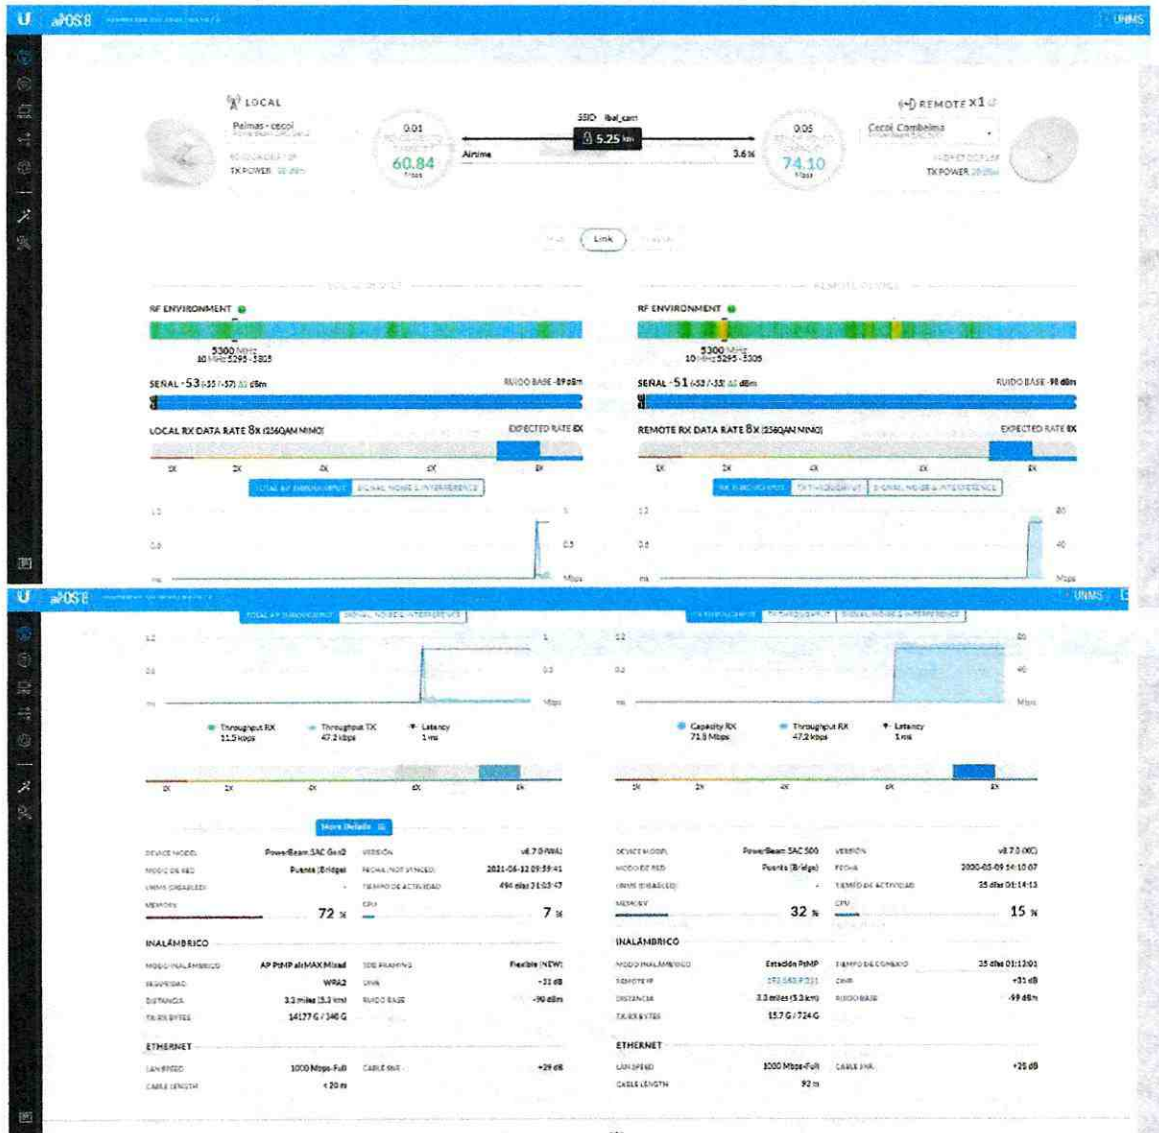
airOS 8

UNMS

LOCAL

Palmas - cecol

TX POWER

0.01

60.84

SSID

5.25 km

Airtime

3.6 %

0.05

74.10

REMOTE ×1

Cecol Cambeima

TX POWER

Link

RF ENVIRONMENT

5300 MHz
20 MHz 5295 - 5305

SEÑAL -53 (-55 / -57) dBm

RUIDO BASE -89 dBm

LOCAL RX DATA RATE 8x (256QAM MIMO)

EXPECTED RATE 8X

1X 2X 4X 6X 8X

RF ENVIRONMENT

5300 MHz
20 MHz 5295 - 5305

SEÑAL -51 (-53 / -55) dBm

RUIDO BASE -98 dBm

REMOTE RX DATA RATE 8x (256QAM MIMO)

EXPECTED RATE 8X

1X 2X 4X 6X 8X

airOS 8

UNMS

Throughput RX
11.5 kbps

Throughput TX
47.2 kbps

Latency
1 ms

Capacity RX
71.8 Mbps

Throughput RX
47.2 kbps

Latency
1 ms

1X 2X 4X 6X 8X

1X 2X 4X 6X 8X

More Details

| DEVICE MODEL | PowerBeam 5AC Gen2 | VERSIÓN | v8.7.0 (WA) |
|---|---|---|---|
| MODO DE RED | Puente (Bridge) | FECHA | 2021-06-12 09:59:41 |
| UNMS | | TIEMPO DE ACTIVIDAD | 494 días 21:03:47 |
| MEMORY | 72 % | CPU | 7 % |

| DEVICE MODEL | PowerBeam 5AC 500 | VERSIÓN | v8.7.0 (XC) |
|---|---|---|---|
| MODO DE RED | Puente (Bridge) | FECHA | 2000-03-09 14:10:07 |
| UNMS | | TIEMPO DE ACTIVIDAD | 35 días 01:14:13 |
| MEMORY | 32 % | CPU | 15 % |

INALÁMBRICO

| MODO INALÁMBRICO | AP PtMP airMAX Mixed | | Flexible (NEW) |
|---|---|---|---|
| SEGURIDAD | WPA2 | | +31 dB |
| DISTANCIA | 3.3 miles (5.3 km) | RUIDO BASE | -90 dBm |
| TX/RX BYTES | 14177 G / 340 G | | |

INALÁMBRICO

| MODO INALÁMBRICO | Estación PtMP | TIEMPO DE CONEXIÓN | 35 días 01:12:01 |
|---|---|---|---|
| REMOTE IP | | CINR | +31 dB |
| DISTANCIA | 3.3 miles (5.3 km) | RUIDO BASE | -99 dBm |
| TX/RX BYTES | 15.7 G / 724 G | | |

ETHERNET

| LAN SPEED | 1000 Mbps-Full | CABLE SNR | +29 dB |
|---|---|---|---|
| CABLE LENGTH | < 20 m | | |

ETHERNET

| LAN SPEED | 1000 Mbps-Full | CABLE SNR | +25 dB |
|---|---|---|---|
| CABLE LENGTH | 92 m | | |